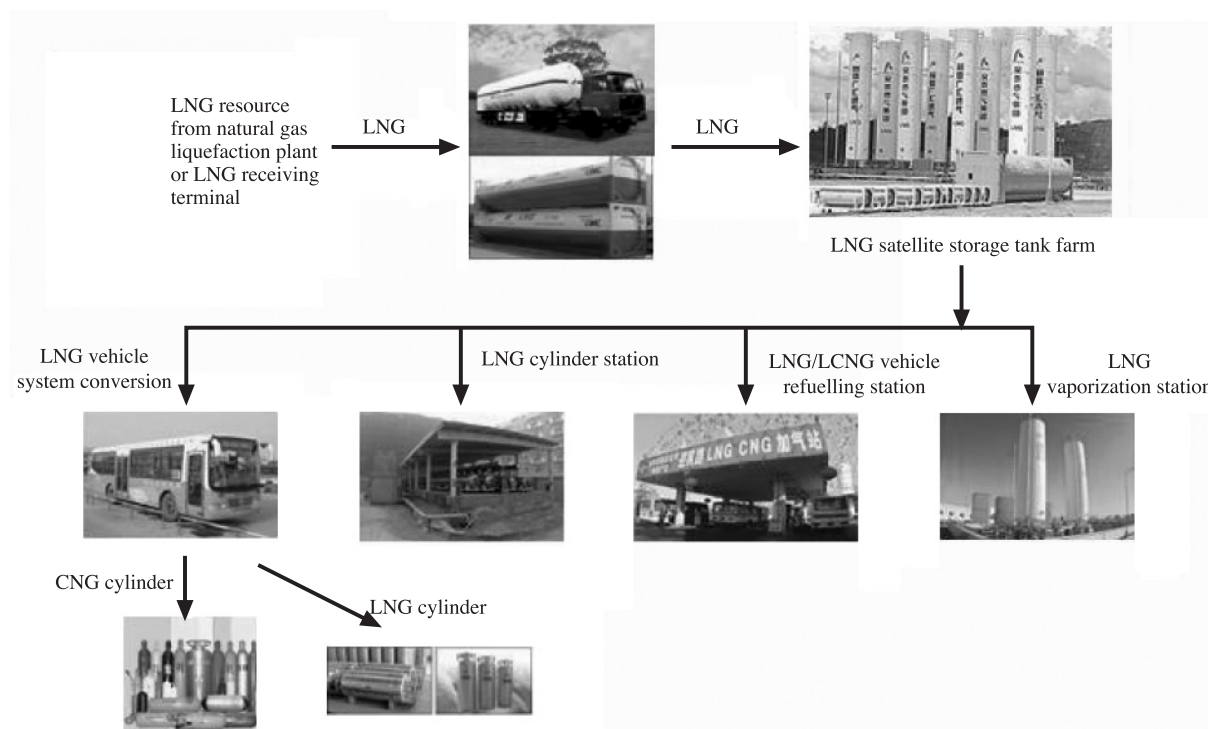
LNG resource from natural gas liquefaction plant or LNG receiving terminal

LNG

LNG

LNG satellite storage tank farm

LNG vehicle system conversion

LNG cylinder station

LNG/LCNG vehicle refuelling station

LNG vaporization statior

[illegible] LNG CNG 加气站

CNG cylinder

LNG cylinder